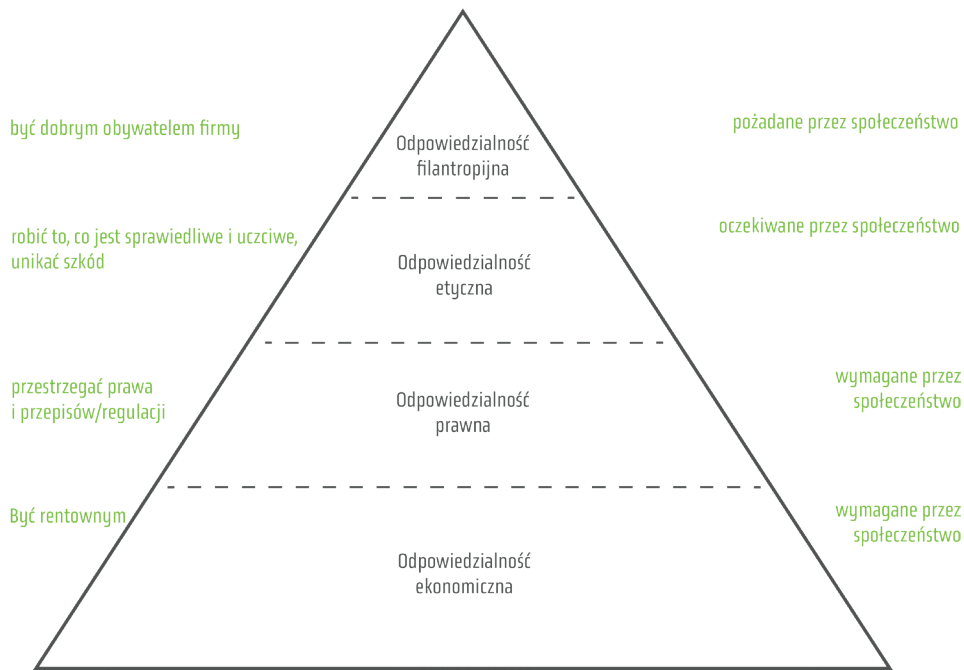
być dobrym obywatelem firmy

Odpowiedzialność filantropijna

pożadane przez społeczeństwo

robić to, co jest sprawiedliwe i uczciwe, unikać szkód

Odpowiedzialność etyczna

oczekiwane przez społeczeństwo

przestrzegać prawa i przepisów/regulacji

Odpowiedzialność prawna

wymagane przez społeczeństwo

Być rentownym

Odpowiedzialność ekonomiczna

wymagane przez społeczeństwo